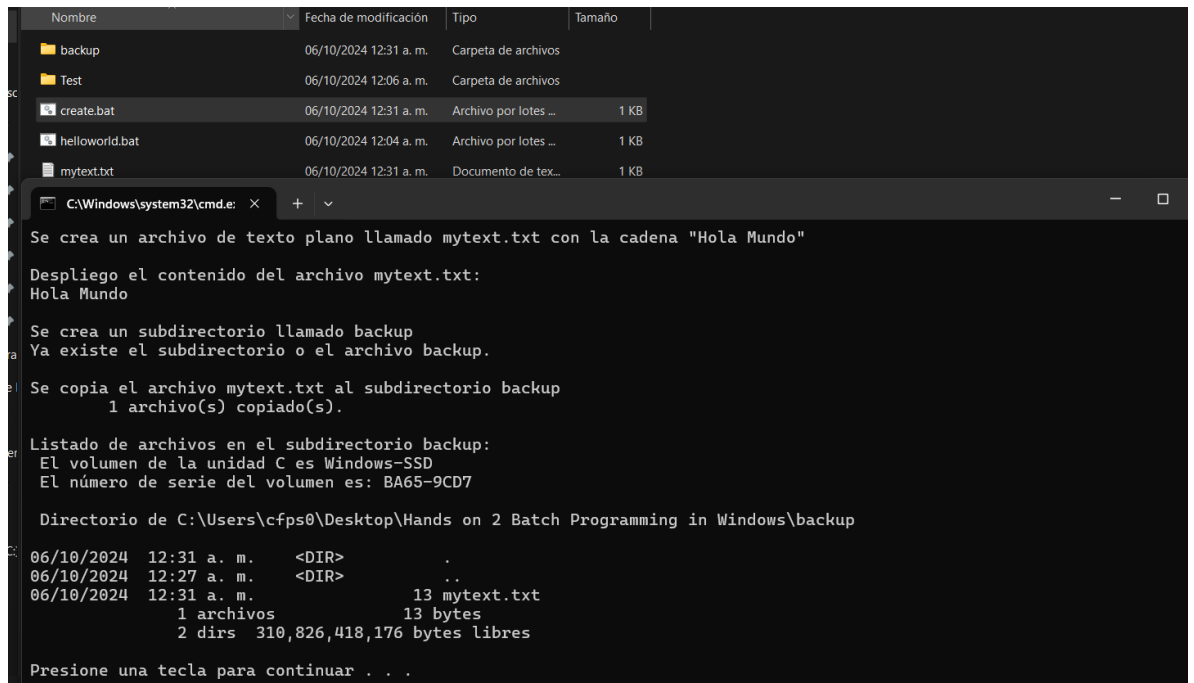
| Nombre | Fecha de modificación | Tipo | Tamaño |
|---|---|---|---|
| backup | 06/10/2024 12:31 a. m. | Carpeta de archivos | |
| Test | 06/10/2024 12:06 a. m. | Carpeta de archivos | |
| create.bat | 06/10/2024 12:31 a. m. | Archivo por lotes ... | 1 KB |
| helloworld.bat | 06/10/2024 12:04 a. m. | Archivo por lotes ... | 1 KB |
| mytext.txt | 06/10/2024 12:31 a. m. | Documento de tex... | 1 KB |

C:\Windows\system32\cmd.e: ×  +

Se crea un archivo de texto plano llamado mytext.txt con la cadena "Hola Mundo"

Despliego el contenido del archivo mytext.txt:
Hola Mundo

Se crea un subdirectorio llamado backup
Ya existe el subdirectorio o el archivo backup.

Se copia el archivo mytext.txt al subdirectorio backup
        1 archivo(s) copiado(s).

Listado de archivos en el subdirectorio backup:
 El volumen de la unidad C es Windows-SSD
 El número de serie del volumen es: BA65-9CD7

 Directorio de C:\Users\cfps0\Desktop\Hands on 2 Batch Programming in Windows\backup

06/10/2024  12:31 a. m.    <DIR>          .
06/10/2024  12:27 a. m.    <DIR>          ..
06/10/2024  12:31 a. m.                13 mytext.txt
               1 archivos             13 bytes
               2 dirs  310,826,418,176 bytes libres

Presione una tecla para continuar . . .